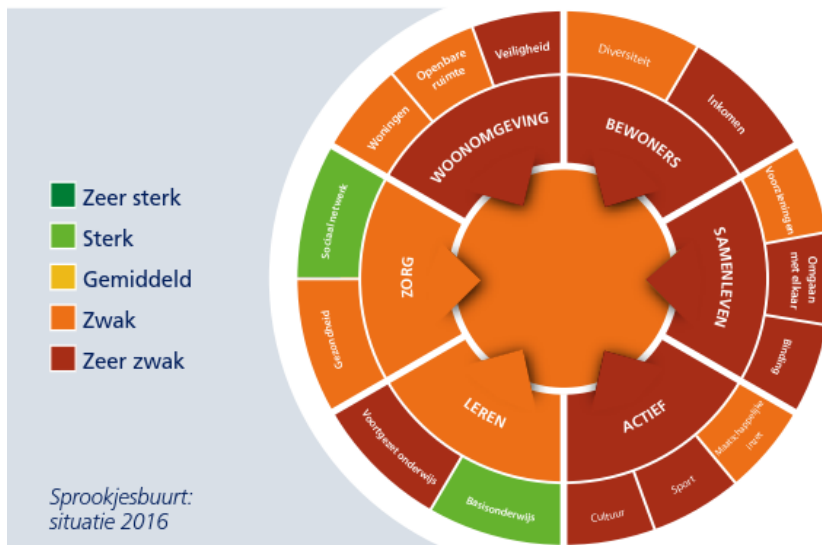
Zeer sterk
Sterk
Gemiddeld
Zwak
Zeer zwak

Sprookjesbuurt: situatie 2016

Woningen
Openbare ruimte
Veiligheid
Diversiteit
Inkomen
Voorzieningen
Omgaan met elkaar
Binding
Maats. happelijke inzet
Sport
Cultuur
Basisonderwijs
Voortgezet onderwijs
Gezondheid
Sociaal netwerk

WOONOMGEVING
BEWONERS
SAMENLEVEN
ACTIEF
LEREN
ZORG